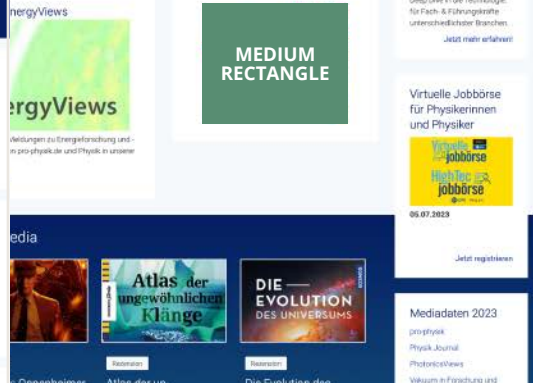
ergyViews

ergyViews

Meldungen zu Energieforschung und - pro-physik.de und Physik in unserer

MEDIUM RECTANGLE

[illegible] für Fach- & Führungskräfte unterschiedlichster Branchen

Jetzt mehr erfahren!

Virtuelle Jobbörse für Physikerinnen und Physiker

Virtuelle jobbörse

HighTec jobbörse

05.07.2023

Jetzt registrieren

edia

Atlas der ungewöhnlichen Klänge

DIE EVOLUTION DES UNIVERSUMS

Rezension

Rezension

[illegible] Oppenheimer

Atlas der un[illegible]

Die Evolution des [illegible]

Mediadaten 2023

pro-physik

Physik Journal

PhotonicsViews

Vakuum in Forschung und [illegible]